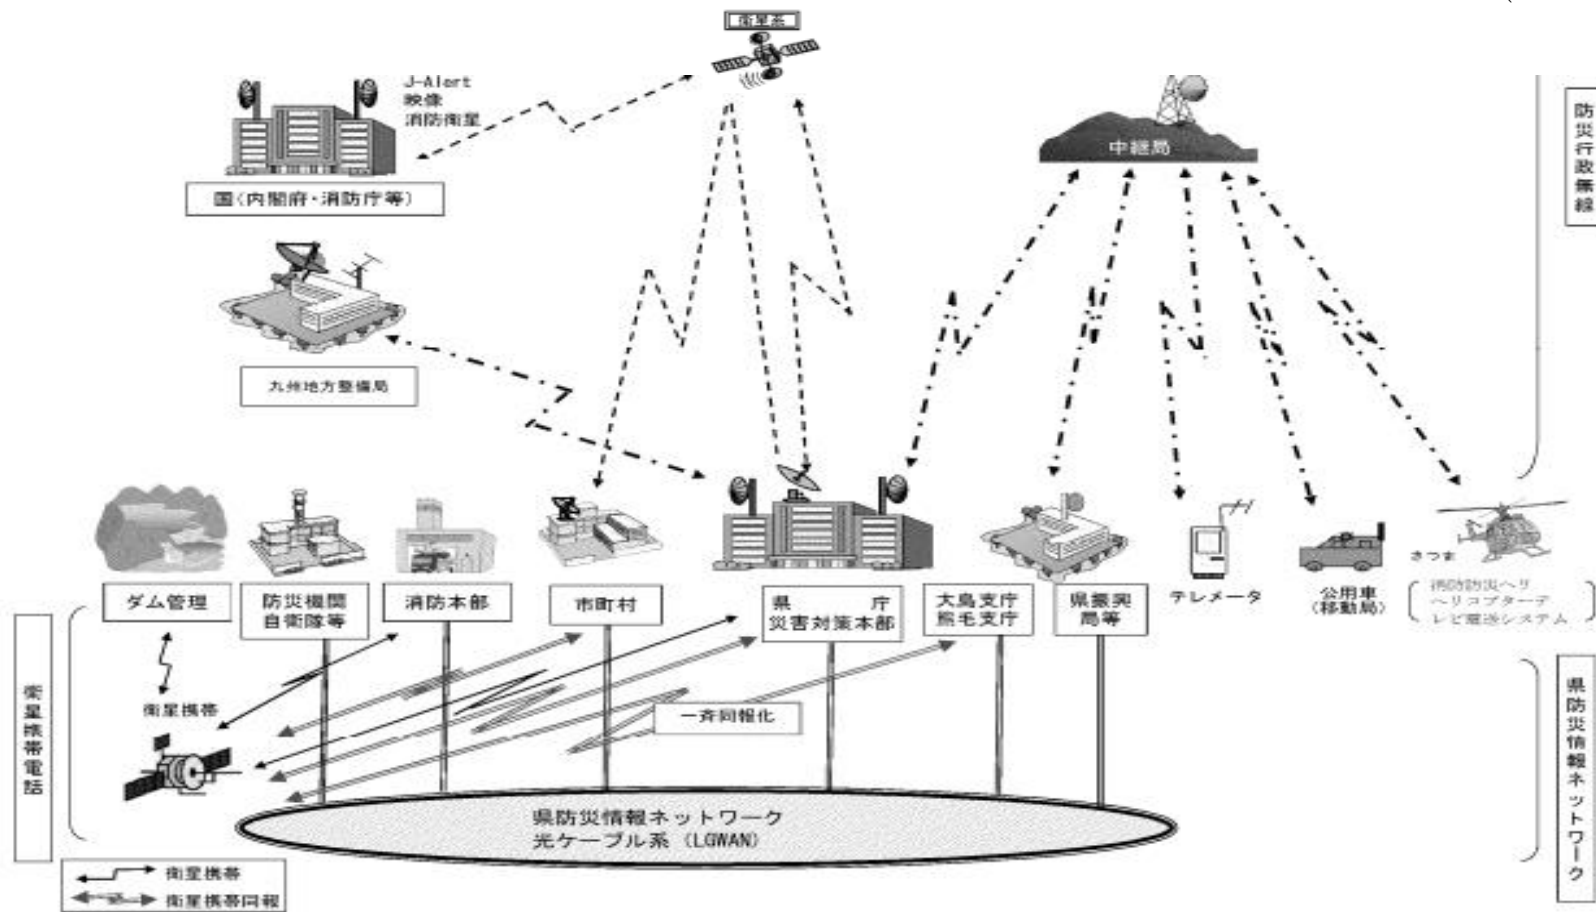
衛星系

J-Alert
映像
消防衛星

国（内閣府・消防庁等）

九州地方整備局

中継局

防災行政無線

ダム管理

防災機関
自衛隊等

消防本部

市町村

県　　庁
災害対策本部

大島支庁
熊毛支庁

県振興
局等

テレメータ

公用車
（移動局）

さつま

消防防災ヘリ
ヘリコプターテ
レビ電送システム

衛星携帯

一斉同報化

衛星携帯電話

県防災情報ネットワーク

県防災情報ネットワーク
光ケーブル系（LGWAN）

衛星携帯
衛星携帯同報